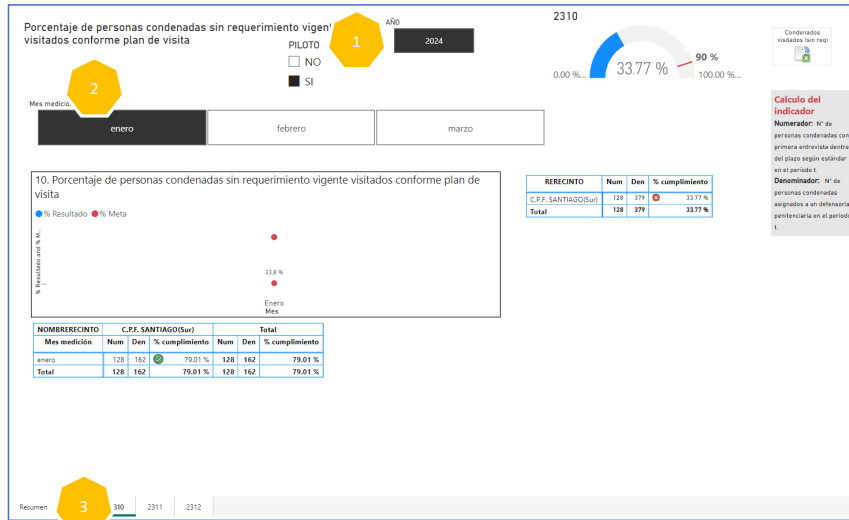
Porcentaje de personas condenadas sin requerimiento vigent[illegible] visitados conforme plan de visita

1

AÑO

2024

PILOTO

NO

SI

2310

33.77 %

90 %

0.00 %...

100.00 %...

Condenados visitados (sin req)

2

Mes medició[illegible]

enero

febrero

marzo

Calculo del indicador

Numerador: N° de personas condenadas con primera entrevista dentro del plazo según estándar en el período t.

Denominador: N° de personas condenadas asignados a un defensoría penitenciaria en el período t.

10. Porcentaje de personas condenadas sin requerimiento vigente visitados conforme plan de visita

● % Resultado ● % Meta

% Resultado and % M...

33.8 %

Enero

Mes

| RERECINTO | Num | Den | % cumplimiento |
|---|---|---|---|
| C.P.F. SANTIAGO(Sur) | 128 | 379 | 33.77 % |
| Total | 128 | 379 | 33.77 % |

| NOMBRERECINTO | C.P.F. SANTIAGO(Sur) | | | Total | | |
|---|---|---|---|---|---|---|
| Mes medición | Num | Den | % cumplimiento | Num | Den | % cumplimiento |
| enero | 128 | 162 | 79.01 % | 128 | 162 | 79.01 % |
| Total | 128 | 162 | 79.01 % | 128 | 162 | 79.01 % |

Resumen

3

310

2311

2312